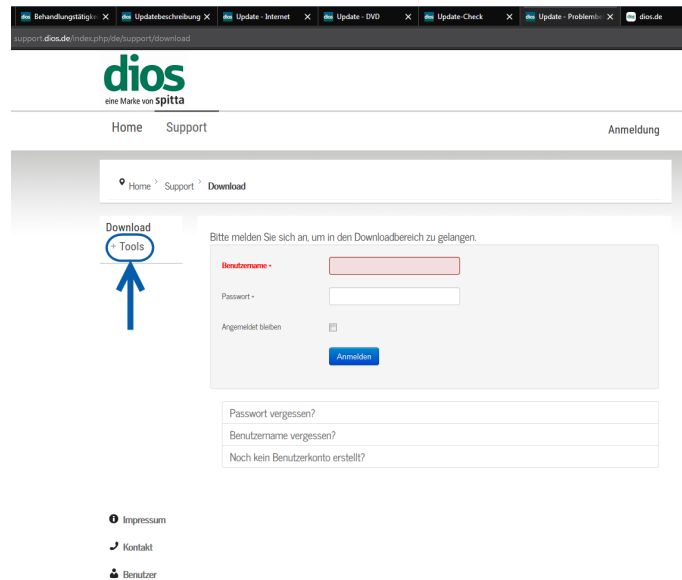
dios Behandlungstätigke ✕ dios Updatebeschreibung ✕ dios Update - Internet ✕ dios Update - DVD ✕ dios Update-Check ✕ dios Update - Problembe ✕ dios dios.de

support.dios.de/index.php/de/support/download

dios
eine Marke von spitta

Home Support

Anmeldung

Home > Support > Download

Download
+ Tools

Bitte melden Sie sich an, um in den Downloadbereich zu gelangen.

Benutzername *

Passwort *

Angemeldet bleiben

Anmelden

Passwort vergessen?

Benutzername vergessen?

Noch kein Benutzerkonto erstellt?

Impressum

Kontakt

Benutzer